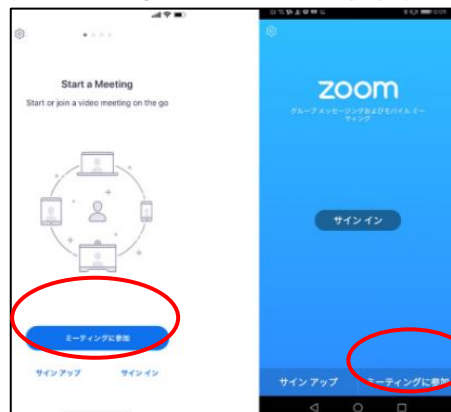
Start a Meeting

Start or join a video meeting on the go

ミーティングに参加

サインアップ

サインイン

zoom

グループメッセージングおよびモバイルミーティング

サインイン

サインアップ

ミーティングに参加